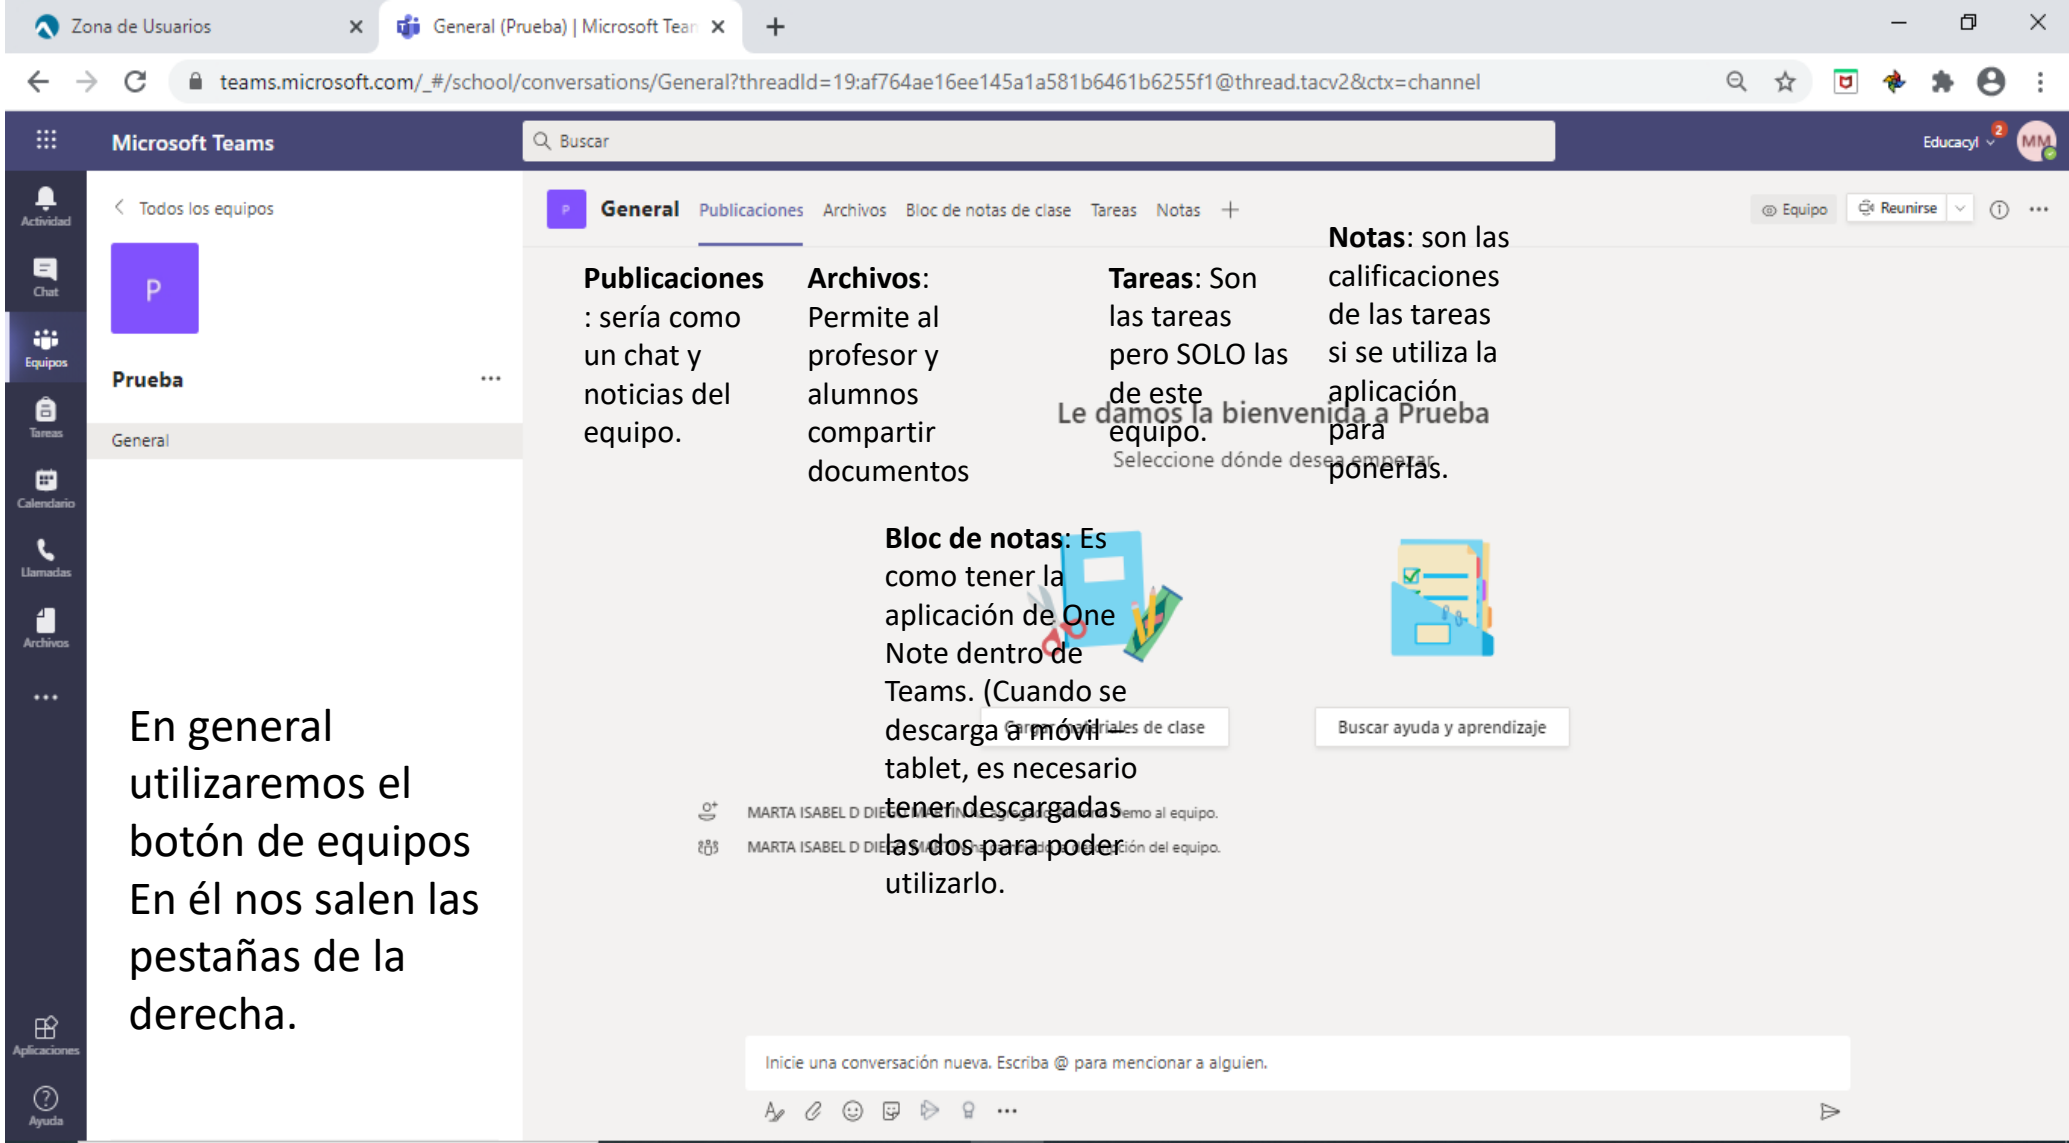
Zona de Usuarios
General (Prueba) | Microsoft Tean

teams.microsoft.com/_#/school/conversations/General?threadId=19:af764ae16ee145a1a581b6461b6255f1@thread.tacv2&ctx=channel

Microsoft Teams
Buscar
Educacyl
MM

Actividad
Chat
Equipos
Tareas
Calendario
Llamadas
Archivos
...
Aplicaciones
Ayuda

Todos los equipos
P
Prueba
General

General Publicaciones Archivos Bloc de notas de clase Tareas Notas +
Equipo Reunirse

**Publicaciones**: sería como un chat y noticias del equipo.

**Archivos**: Permite al profesor y alumnos compartir documentos

**Tareas**: Son las tareas pero SOLO las de este equipo.

**Notas**: son las calificaciones de las tareas si se utiliza la aplicación para ponerlas.

Le damos la bienvenida a Prueba
Seleccione dónde desea empezar

**Bloc de notas**: Es como tener la aplicación de One Note dentro de Teams. (Cuando se descarga a móvil – tablet, es necesario tener descargadas las dos para poder utilizarlo.

Cargar materiales de clase
Buscar ayuda y aprendizaje

MARTA ISABEL D DIEGO MARTIN ha agregado a Alumno demo al equipo.
MARTA ISABEL D DIEGO MARTIN ha cambiado la descripción del equipo.

En general utilizaremos el botón de equipos
En él nos salen las pestañas de la derecha.

Inicie una conversación nueva. Escriba @ para mencionar a alguien.